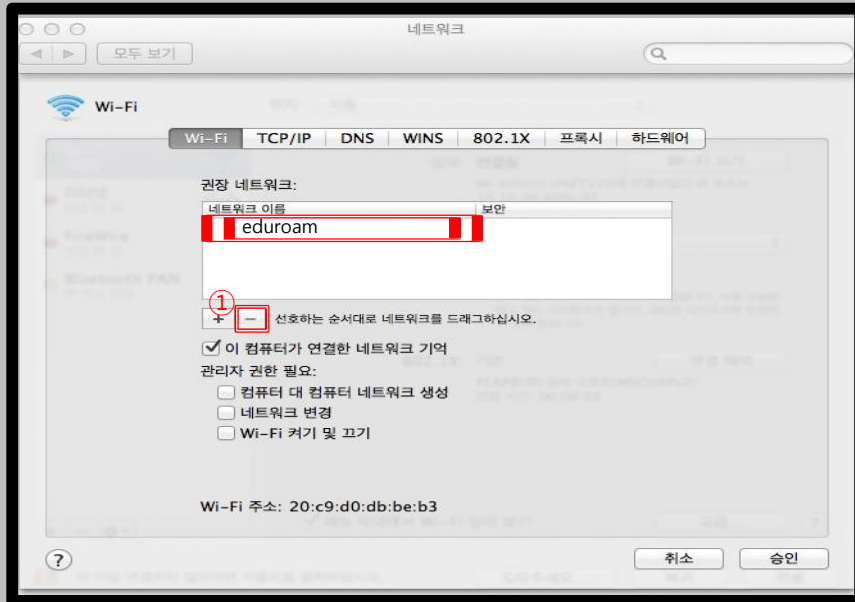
네트워크

모두 보기

Wi-Fi

Wi-Fi | TCP/IP | DNS | WINS | 802.1X | 프록시 | 하드웨어

권장 네트워크:

| 네트워크 이름 | 보안 |
|---|---|
| eduroam | |

①

+ − 선호하는 순서대로 네트워크를 드래그하십시오.

☑ 이 컴퓨터가 연결한 네트워크 기억

관리자 권한 필요:

☐ 컴퓨터 대 컴퓨터 네트워크 생성
☐ 네트워크 변경
☐ Wi-Fi 켜기 및 끄기

Wi-Fi 주소: 20:c9:d0:db:be:b3

?

취소 승인